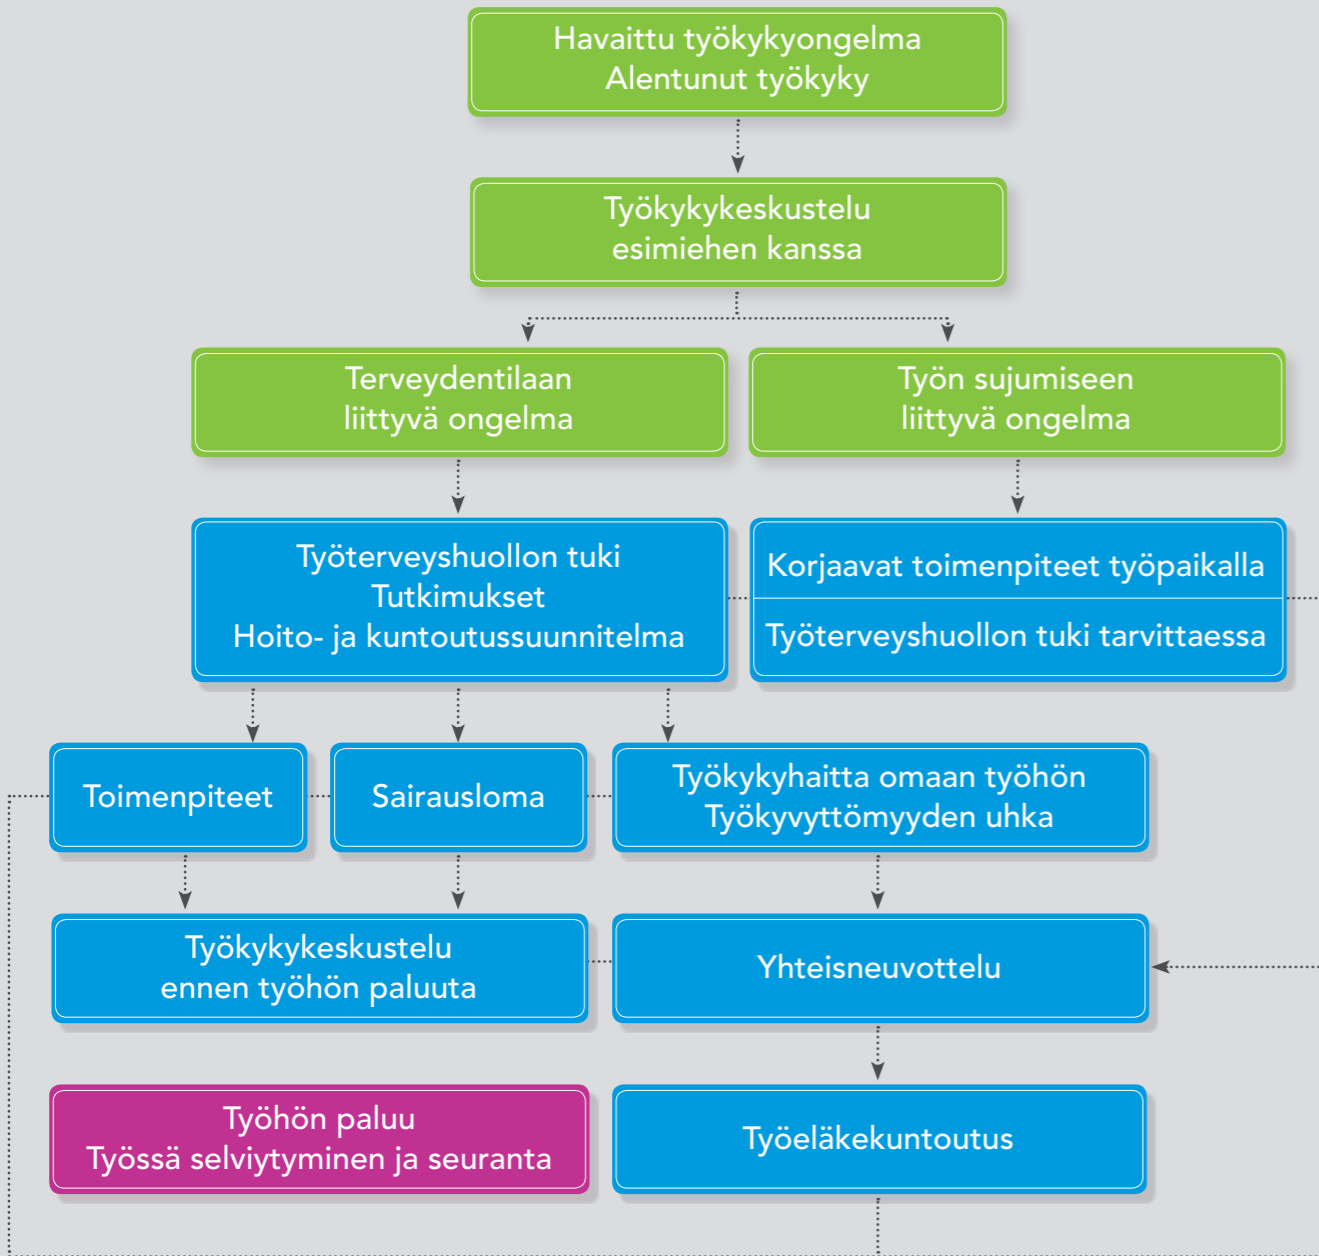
Havaittu työkykyongelma
Alentunut työkyky

Työkykykeskustelu
esimiehen kanssa

Terveydentilaan
liittyvä ongelma

Työn sujumiseen
liittyvä ongelma

Työterveyshuollon tuki
Tutkimukset
Hoito- ja kuntoutussuunnitelma

Korjaavat toimenpiteet työpaikalla

Työterveyshuollon tuki tarvittaessa

Toimenpiteet

Sairausloma

Työkykyhaitta omaan työhön
Työkyvyttömyyden uhka

Työkykykeskustelu
ennen työhön paluuta

Yhteisneuvottelu

Työhön paluu
Työssä selviytyminen ja seuranta

Työeläkekuntoutus